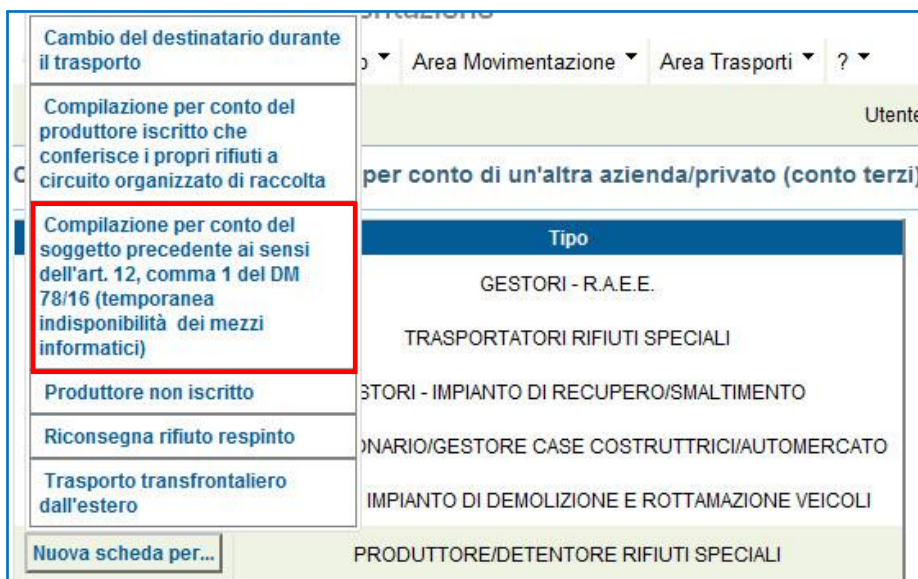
Cambio del destinatario durante il trasporto

Compilazione per conto del produttore iscritto che conferisce i propri rifiuti a circuito organizzato di raccolta

Compilazione per conto del soggetto precedente ai sensi dell'art. 12, comma 1 del DM 78/16 (temporanea indisponibilità dei mezzi informatici)

Produttore non iscritto

Riconsegna rifiuto respinto

Trasporto transfrontaliero dall'estero

Nuova scheda per...

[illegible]o ▼ Area Movimentazione ▼ Area Trasporti ▼ ? ▼

Utente

C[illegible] per conto di un'altra azienda/privato (conto terzi)

| Tipo |
|---|
| GESTORI - R.A.E.E. |
| TRASPORTATORI RIFIUTI SPECIALI |
| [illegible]STORI - IMPIANTO DI RECUPERO/SMALTIMENTO |
| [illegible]NARIO/GESTORE CASE COSTRUTTRICI/AUTOMERCATO |
| IMPIANTO DI DEMOLIZIONE E ROTTAMAZIONE VEICOLI |
| PRODUTTORE/DETENTORE RIFIUTI SPECIALI |